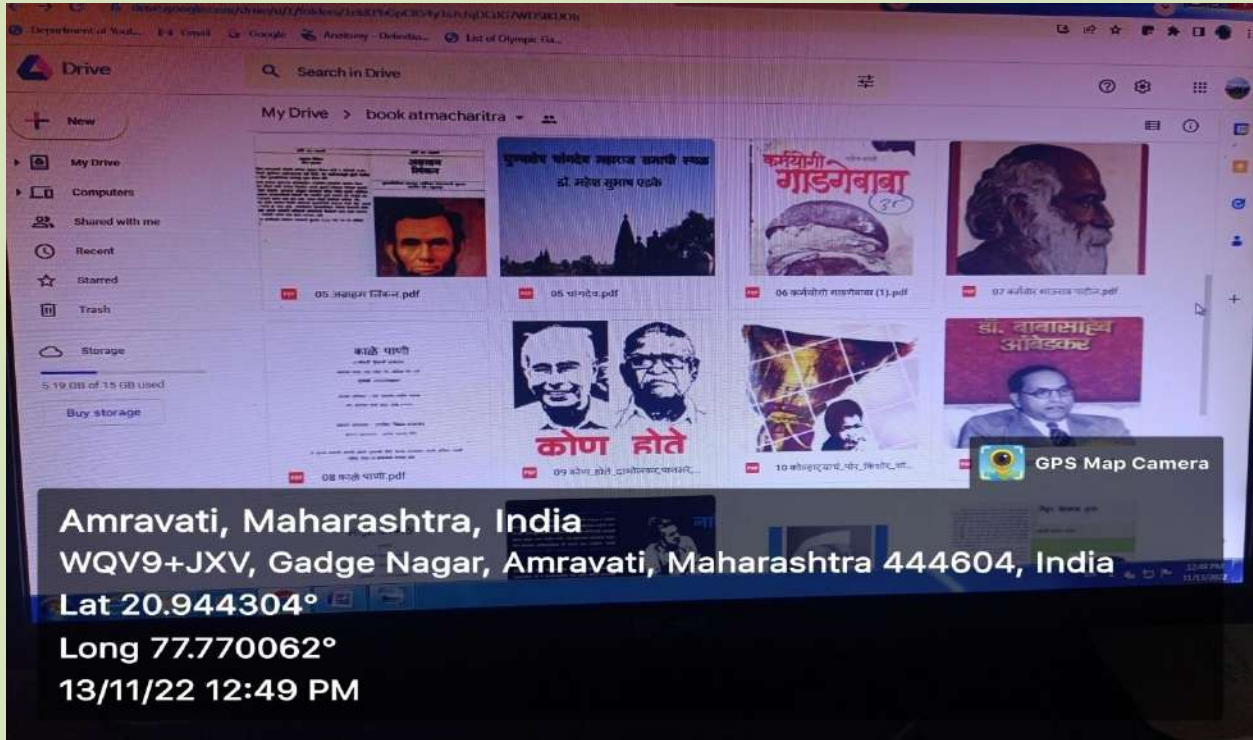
Drive

Search in Drive

New

My Drive

Computers

Shared with me

Recent

Starred

Trash

Storage

5.19 GB of 15 GB used

Buy storage

My Drive > book atmacharitra

05 अब्राहम लिंकन.pdf

05 चांगदेव.pdf

06 कर्मयोगी गाडगेबाबा (1).pdf

07 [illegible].pdf

08 काळे पाणी.pdf

09 कोण होते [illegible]

10 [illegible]

कर्मयोगी गाडगेबाबा

डॉ. बाबासाहेब आंबेडकर

काळे पाणी

कोण होते

GPS Map Camera

Amravati, Maharashtra, India
WQV9+JXV, Gadge Nagar, Amravati, Maharashtra 444604, India
Lat 20.944304°
Long 77.770062°
13/11/22 12:49 PM